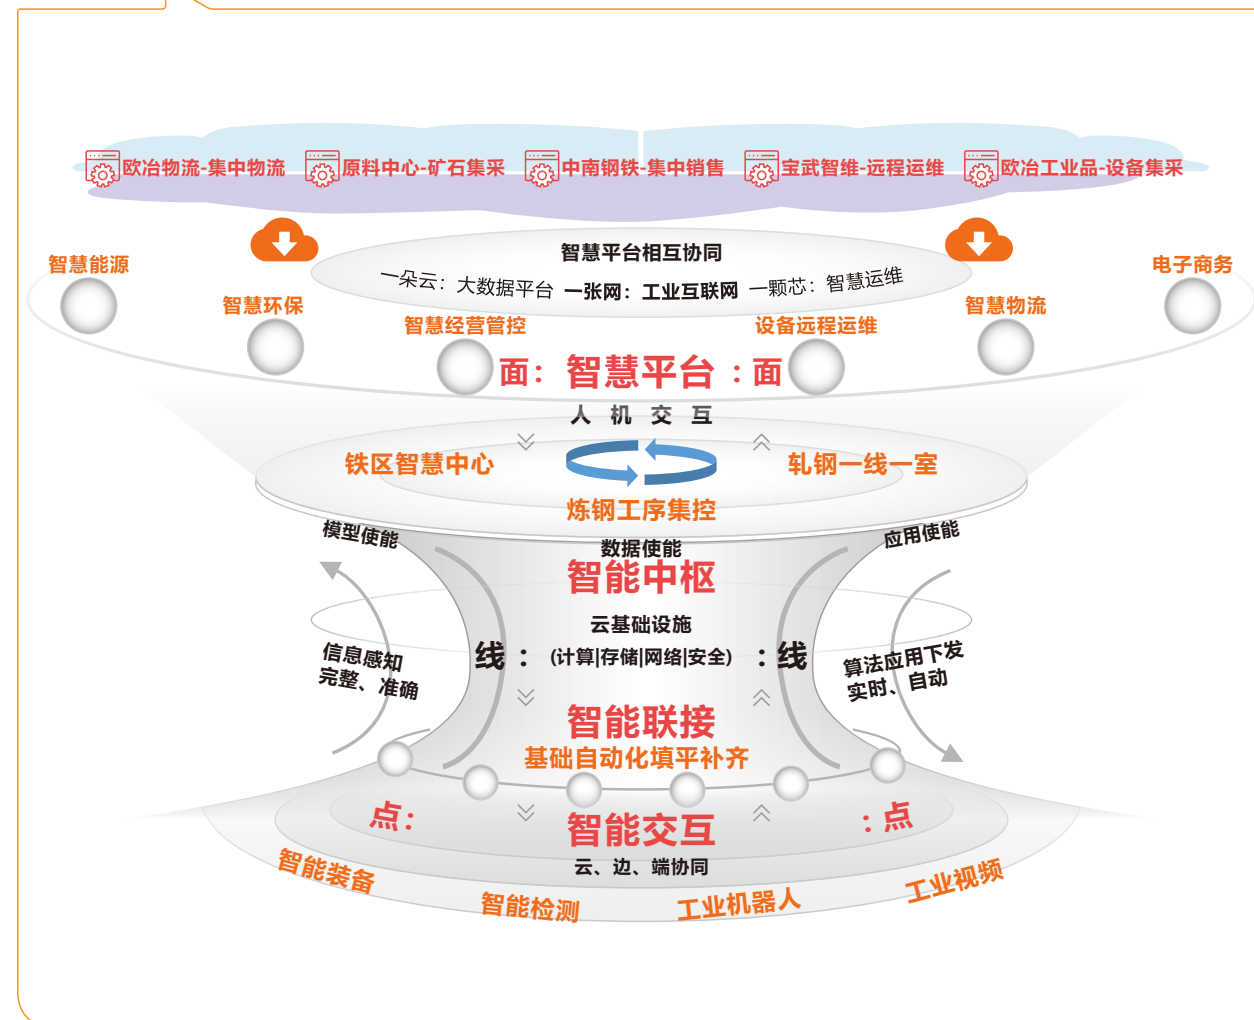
欧冶物流-集中物流 原料中心-矿石集采 中南钢铁-集中销售 宝武智维-远程运维 欧冶工业品-设备集采

智慧平台相互协同
一朵云：大数据平台 一张网：工业互联网 一颗芯：智慧运维

智慧能源 智慧环保 智慧经营管控 设备远程运维 智慧物流 电子商务

面： 智慧平台 ：面

人 机 交 互

铁区智慧中心 轧钢一线一室
炼钢工序集控

模型使能 应用使能
数据使能
智能中枢
云基础设施
线：（计算|存储|网络|安全）：线
信息感知 完整、准确
算法应用下发 实时、自动

智能联接
基础自动化填平补齐

点： 智能交互 ：点
云、边、端协同

智能装备 智能检测 工业机器人 工业视频